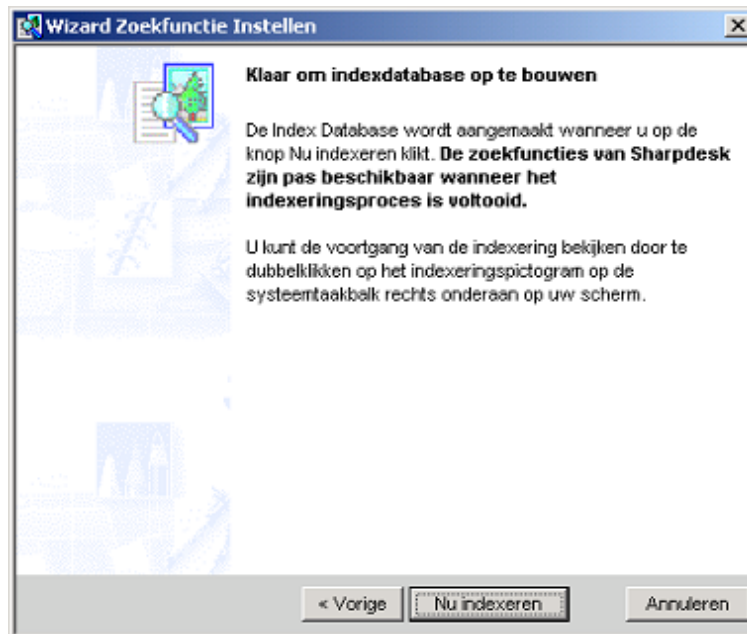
Wizard Zoekfunctie Instellen

Klaar om indexdatabase op te bouwen

De Index Database wordt aangemaakt wanneer u op de knop Nu indexeren klikt. De zoekfuncties van Sharpdesk zijn pas beschikbaar wanneer het indexeringsproces is voltooid.

U kunt de voortgang van de indexering bekijken door te dubbelklikken op het indexeringspictogram op de systeemtaakbalk rechts onderaan op uw scherm.

« Vorige | Nu indexeren | Annuleren